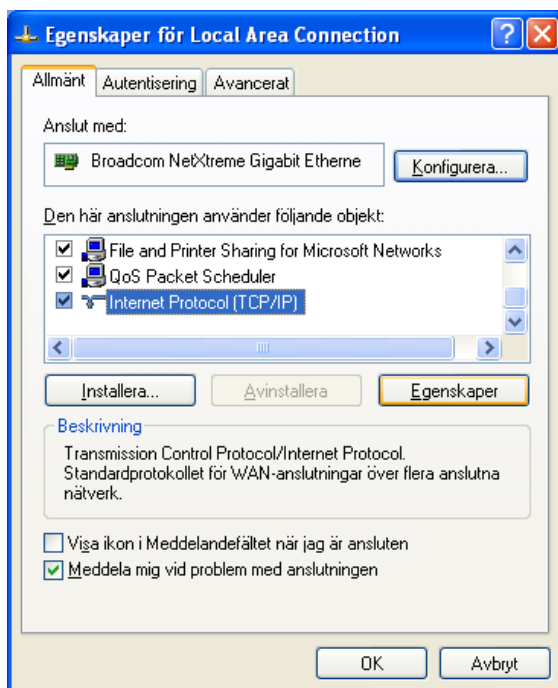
Egenskaper för Local Area Connection

Allmänt
Autentisering
Avancerat

Anslut med:

Broadcom NetXtreme Gigabit Etherne

Konfigurera...

Den här anslutningen använder följande objekt:

File and Printer Sharing for Microsoft Networks
QoS Packet Scheduler
Internet Protocol (TCP/IP)

Installera...
Avinstallera
Egenskaper

Beskrivning

Transmission Control Protocol/Internet Protocol. Standardprotokollet för WAN-anslutningar över flera anslutna nätverk.

Visa ikon i Meddelandefältet när jag är ansluten
Meddela mig vid problem med anslutningen

OK
Avbryt